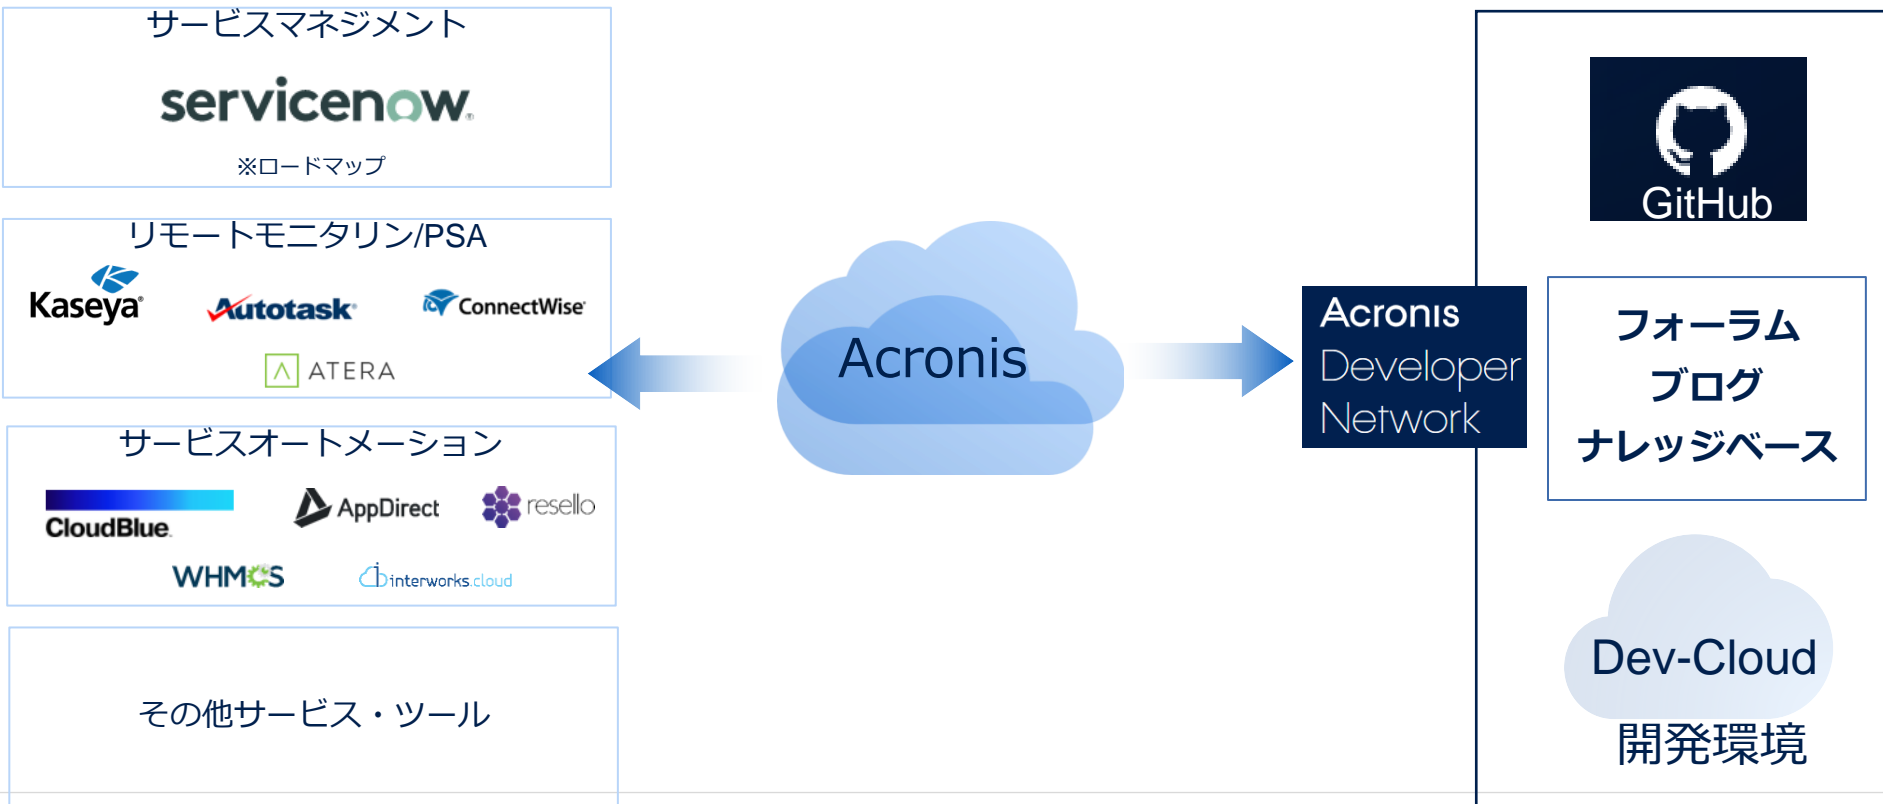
サービスマネジメント

servicenow

※ロードマップ

リモートモニタリン/PSA

Kaseya

Autotask

ConnectWise

ATERA

サービスオートメーション

CloudBlue

AppDirect

resello

WHMCS

interworks.cloud

その他サービス・ツール

Acronis

Acronis Developer Network

GitHub

フォーラム
ブログ
ナレッジベース

Dev-Cloud
開発環境